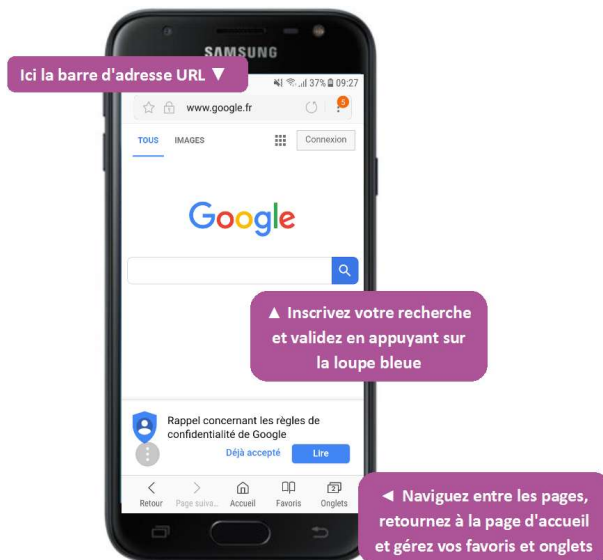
SAMSUNG

Ici la barre d'adresse URL ▼

37% 09:27

www.google.fr

5

TOUS IMAGES

Connexion

Google

▲ Inscrivez votre recherche et validez en appuyant sur la loupe bleue

Rappel concernant les règles de confidentialité de Google

Déjà accepté

Lire

Retour Page suiva... Accueil Favoris Onglets

◄ Naviguez entre les pages, retournez à la page d'accueil et gérez vos favoris et onglets